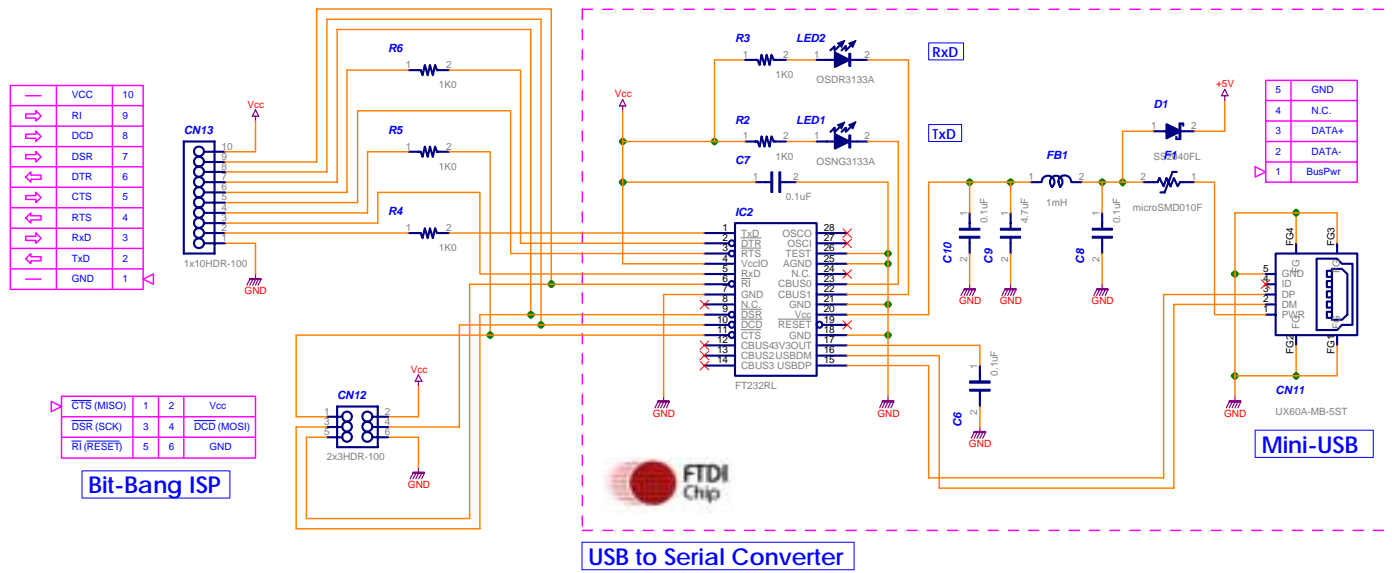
| | | |
|---|---|---|
| — | VCC | 10 |
| ⇨ | RI | 9 |
| ⇨ | DCD | 8 |
| ⇨ | DSR | 7 |
| ⇦ | DTR | 6 |
| ⇨ | CTS | 5 |
| ⇦ | RTS | 4 |
| ⇨ | RxD | 3 |
| ⇦ | TxD | 2 |
| — | GND | 1 |

CN13
1x10HDR-100
Vcc
GND

R6 1 2 1K0
R5 1 2 1K0
R4 1 2 1K0

| | | | |
|---|---|---|---|
| CTS (MISO) | 1 | 2 | Vcc |
| DSR (SCK) | 3 | 4 | DCD (MOSI) |
| RI (RESET) | 5 | 6 | GND |

Bit-Bang ISP

CN12
2x3HDR-100
Vcc
GND

Vcc
R3 1 2 1K0
LED2 1 2 OSDR3133A
R2 1 2 1K0
LED1 1 2 OSNG3133A
C7 1 2 0.1uF
RxD
TxD

IC2
1 TxD
2 DTR
3 RTS
4 VccIO
5 RxD
6 RI
7 GND
8 N.C.
9 DSR
10 DCD
11 CTS
12 CBUS4
13 CBUS2
14 CBUS3
28 OSCO
27 OSCI
26 TEST
25 AGND
24 N.C.
23 CBUS0
22 CBUS1
21 GND
20 Vcc
19 RESET
18 GND
17 3V3OUT
16 USBDM
15 USBDP
FT232RL
GND
GND

FTDI Chip

D1 1 2 SS1040FL
+5V
FB1 1 2 1mH
F1 2 1 microSMD010F
C10 1 2 0.1uF
C9 1 2 4.7uF
C8 1 2 0.1uF
C6 1 2 0.1uF
GND GND GND GND

| | |
|---|---|
| 5 | GND |
| 4 | N.C. |
| 3 | DATA+ |
| 2 | DATA- |
| 1 | BusPwr |

FG4 FG3 FG2 FG1
5 GND
4 ID
3 DP
2 DM
1 PWR
CN11
UX60A-MB-5ST
GND

Mini-USB

USB to Serial Converter